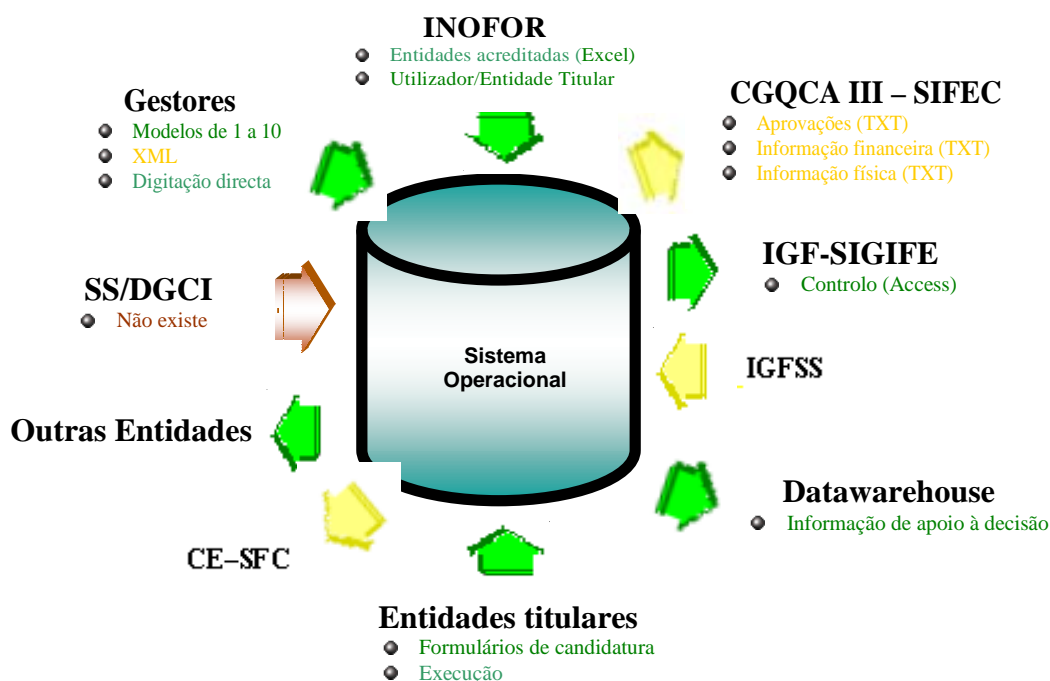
INOFOR
Entidades acreditadas (Excel)
Utilizador/Entidade Titular

Gestores
Modelos de 1 a 10
XML
Digitação directa

CGQCA III – SIFEC
Aprovações (TXT)
Informação financeira (TXT)
Informação física (TXT)

IGF-SIGIFE
Controlo (Access)

SS/DGCI
Não existe

Sistema Operacional

IGFSS

Outras Entidades

Datawarehouse
Informação de apoio à decisão

CE–SFC

Entidades titulares
Formulários de candidatura
Execução